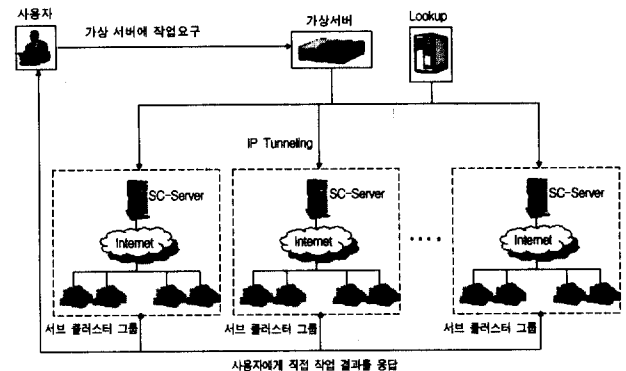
사용자

가상 서버에 작업요구

가상서버

Lookup

IP Tunneling

SC-Server

Internet

SC-Server

Internet

SC-Server

Internet

····

서브 클러스터 그룹

서브 클러스터 그룹

서브 클러스터 그룹

사용자에게 직접 작업 결과를 응답